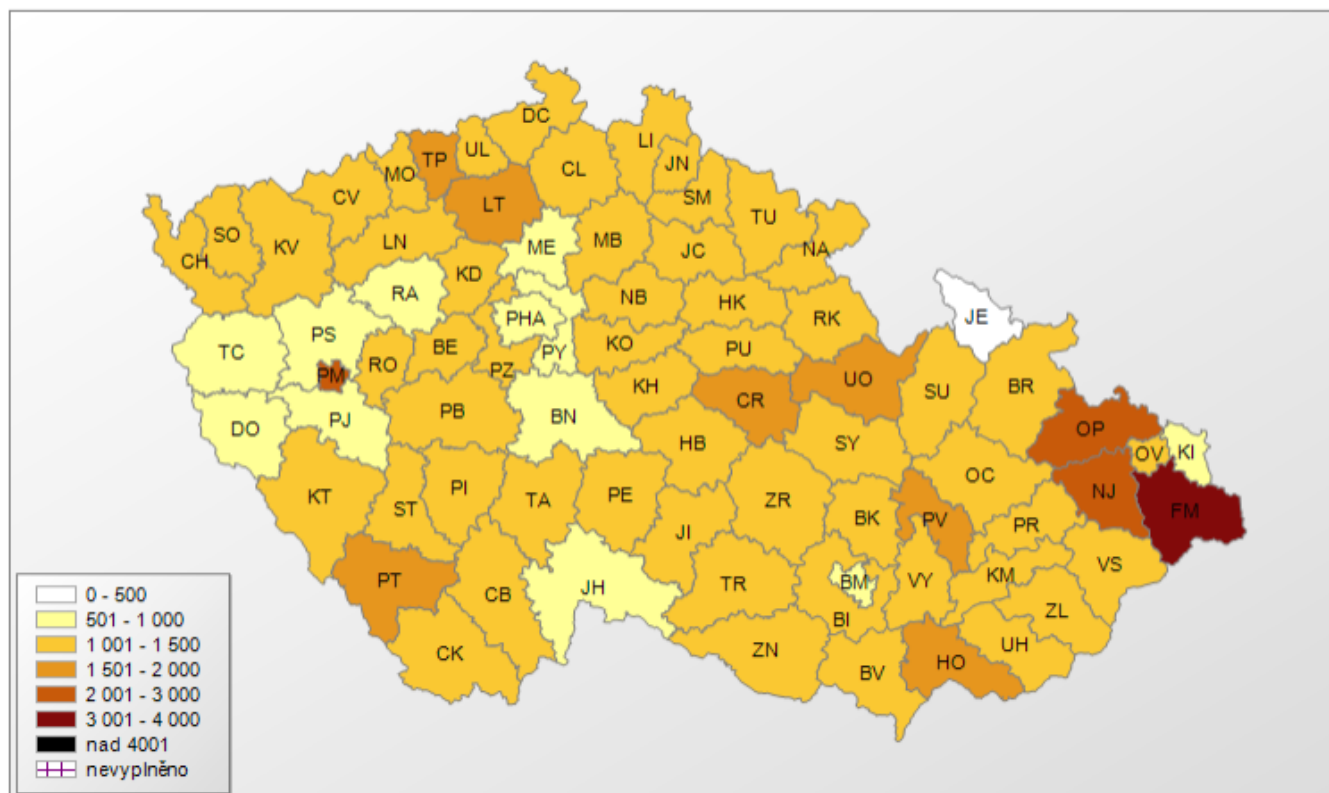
DC
LI
TP
UL
CL
JN
MO
CV
LT
SM
TU
SO
KV
LN
ME
MB
JC
NA
CH
KD
RA
HK
JE
NB
PS
PHA
RK
TC
KO
BE
PY
PU
UO
PM
RO
PZ
SU
BR
KH
CR
PB
OP
DO
PJ
BN
SY
OV
KI
HB
OC
PI
NJ
KT
ST
TA
PE
ZR
FM
BK
PV
PR
JI
VS
PT
JH
TR
KM
BM
VY
CB
BI
ZL
UH
CK
ZN
HO
BV

0 - 500
501 - 1 000
1 001 - 1 500
1 501 - 2 000
2 001 - 3 000
3 001 - 4 000
nad 4001
nevyplněno